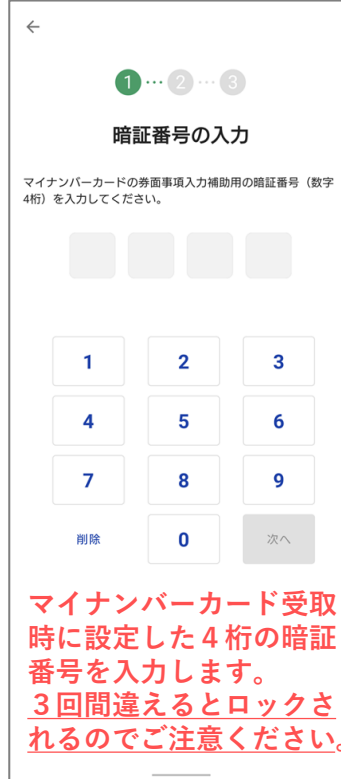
←

1 2 3

暗証番号の入力

マイナンバーカードの券面事項入力補助用の暗証番号（数字4桁）を入力してください。

1 2 3
4 5 6
7 8 9
削除 0 次へ

マイナンバーカード受取時に設定した４桁の暗証番号を入力します。
３回間違えるとロックされるのでご注意ください。